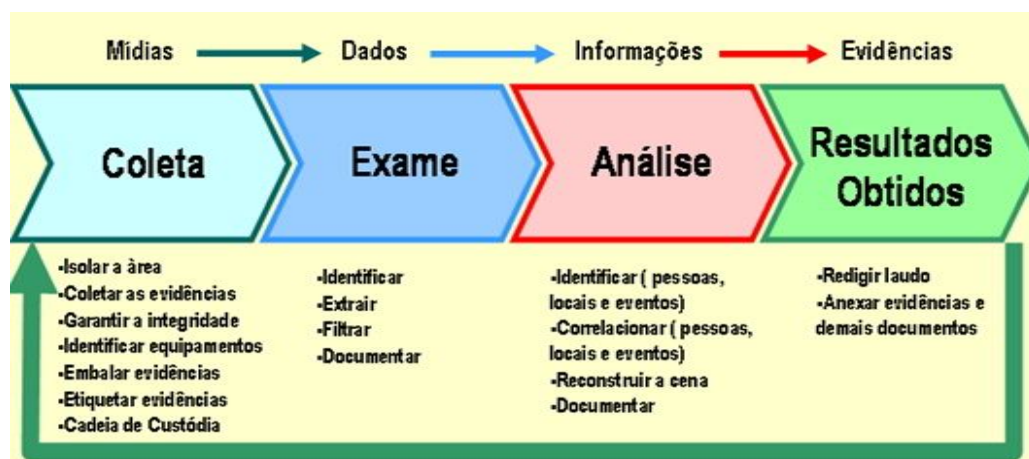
Mídias → Dados → Informações → Evidências

Coleta

Exame

Análise

Resultados Obtidos

-Isolar a área
-Coletar as evidências
-Garantir a integridade
-Identificar equipamentos
-Embalar evidências
-Etiquetar evidências
-Cadeia de Custódia

-Identificar
-Extrair
-Filtrar
-Documentar

-Identificar ( pessoas, locais e eventos)
-Correlacionar ( pessoas, locais e eventos)
-Reconstruir a cena
-Documentar

-Redigir laudo
-Anexar evidências e demais documentos